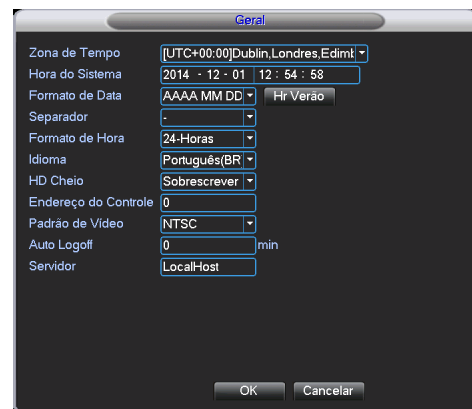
Geral

Zona de Tempo [UTC+00:00]Dublin,Londres,Edimb
Hora do Sistema 2014 - 12 - 01 12 : 54 : 58
Formato de Data AAAA MM DD Hr Verão
Separador -
Formato de Hora 24-Horas
Idioma Português(BR
HD Cheio Sobrescrever
Endereço do Controle 0
Padrão de Vídeo NTSC
Auto Logoff 0 min
Servidor LocalHost

OK Cancelar